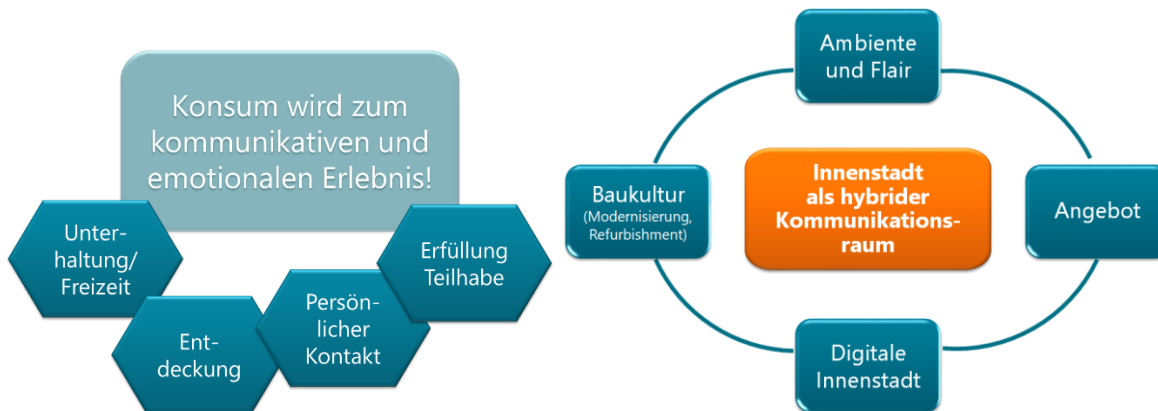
Konsum wird zum kommunikativen und emotionalen Erlebnis!

Unterhaltung/ Freizeit

Entdeckung

Persönlicher Kontakt

Erfüllung Teilhabe

Ambiente und Flair

Baukultur
(Modernisierung, Refurbishment)

Innenstadt als hybrider Kommunikationsraum

Angebot

Digitale Innenstadt